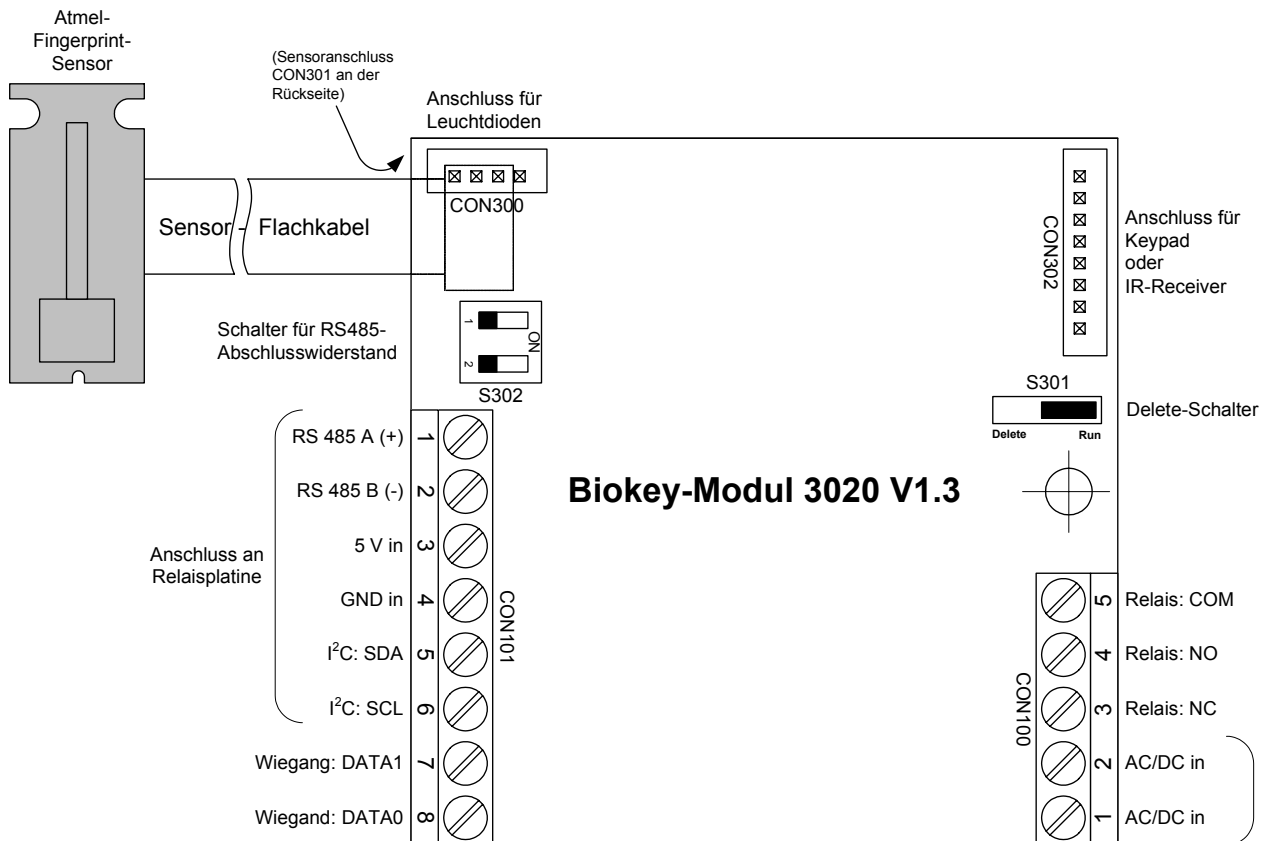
Atmel-Fingerprint-Sensor

(Sensoranschluss CON301 an der Rückseite)

Anschluss für Leuchtdioden

Sensor Flachkabel

CON300

CON302

Anschluss für Keypad oder IR-Receiver

Schalter für RS485-Abschlusswiderstand

1
2
ON

S302

S301

Delete-Schalter

Delete Run

Biokey-Modul 3020 V1.3

RS 485 A (+) 1
RS 485 B (-) 2
5 V in 3
GND in 4
$I^2C$: SDA 5
$I^2C$: SCL 6
Wiegang: DATA1 7
Wiegand: DATA0 8

Anschluss an Relaisplatine

CON101

CON100

5 Relais: COM
4 Relais: NO
3 Relais: NC
2 AC/DC in
1 AC/DC in